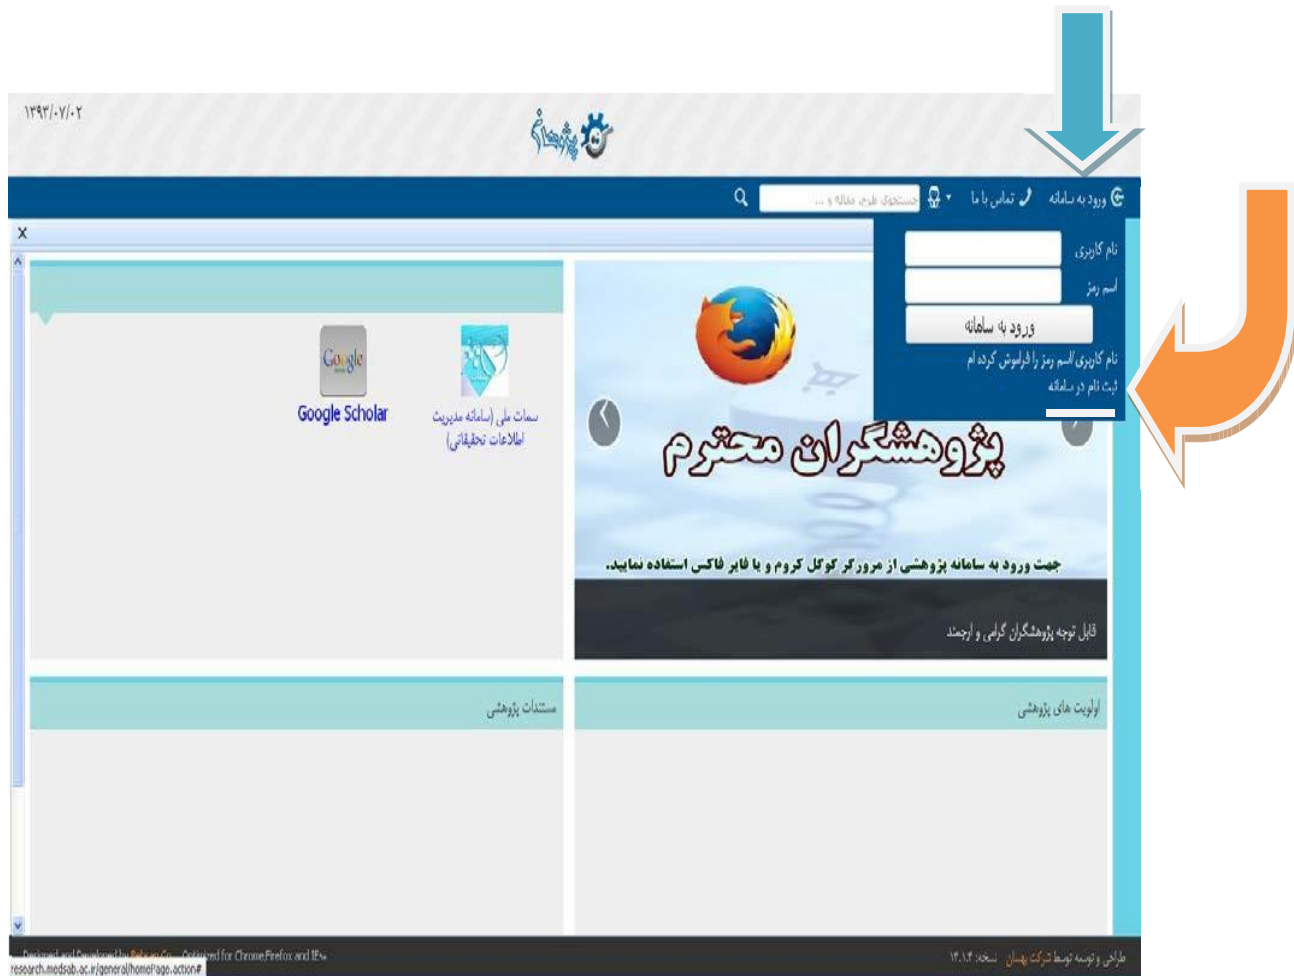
۱۳۹۳/۰۷/۰۲

پژوهان

ورود به سامانه   تماس با ما   جستجوی طرح، مقاله و ...

X

نام کاربری
اسم رمز
ورود به سامانه
نام کاربری/اسم رمز را فراموش کرده ام
ثبت نام در سامانه

Google Scholar

سمات ملی (سامانه مدیریت اطلاعات تحقیقاتی)

پژوهشگران محترم

جهت ورود به سامانه پژوهشی از مرورگر گوگل کروم و یا فایر فاکس استفاده نمایید.

قابل توجه پژوهشگران گرامی و ارجمند

مستندات پژوهشی

اولویت های پژوهشی

Designed and Developed by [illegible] Co. Optimized for Chrome,Firefox and IE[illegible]

research.medsab.ac.ir/general/homePage.action#

طراحی و توسعه توسط شرکت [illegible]   نسخه: ۱۴.۱۴